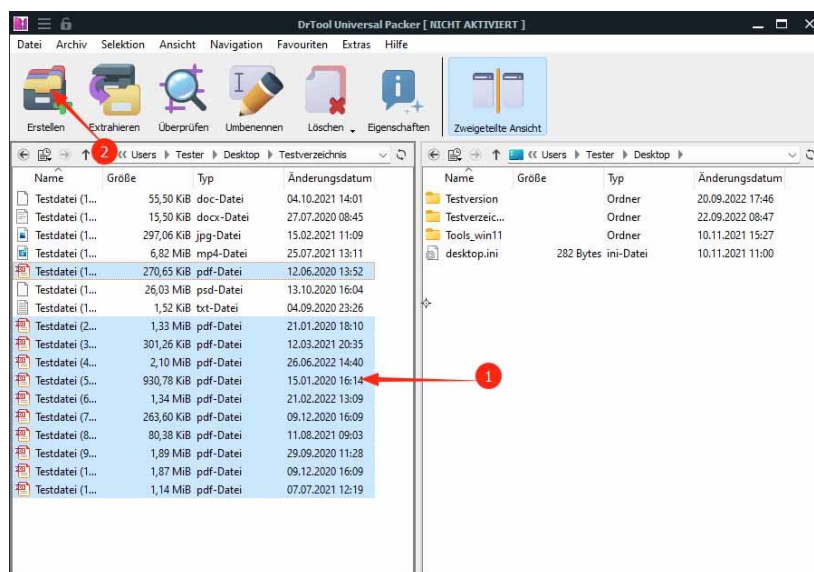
DrTool Universal Packer [ NICHT AKTIVIERT ]

Datei Archiv Selektion Ansicht Navigation Favouriten Extras Hilfe

Erstellen Extrahieren Überprüfen Umbenennen Löschen Eigenschaften Zweigeteilte Ansicht

2

« Users ▸ Tester ▸ Desktop ▸ Testverzeichnis

| Name | Größe | Typ | Änderungsdatum |
|---|---|---|---|
| Testdatei (1... | 55,50 KiB | doc-Datei | 04.10.2021 14:01 |
| Testdatei (1... | 15,50 KiB | docx-Datei | 27.07.2020 08:45 |
| Testdatei (1... | 297,06 KiB | jpg-Datei | 15.02.2021 11:09 |
| Testdatei (1... | 6,82 MiB | mp4-Datei | 25.07.2021 13:11 |
| Testdatei (1... | 270,65 KiB | pdf-Datei | 12.06.2020 13:52 |
| Testdatei (1... | 26,03 MiB | psd-Datei | 13.10.2020 16:04 |
| Testdatei (1... | 1,52 KiB | txt-Datei | 04.09.2020 23:26 |
| Testdatei (2... | 1,33 MiB | pdf-Datei | 21.01.2020 18:10 |
| Testdatei (3... | 301,26 KiB | pdf-Datei | 12.03.2021 20:35 |
| Testdatei (4... | 2,10 MiB | pdf-Datei | 26.06.2022 14:40 |
| Testdatei (5... | 930,78 KiB | pdf-Datei | 15.01.2020 16:14 |
| Testdatei (6... | 1,34 MiB | pdf-Datei | 21.02.2022 13:09 |
| Testdatei (7... | 263,60 KiB | pdf-Datei | 09.12.2020 16:09 |
| Testdatei (8... | 80,38 KiB | pdf-Datei | 11.08.2021 09:03 |
| Testdatei (9... | 1,89 MiB | pdf-Datei | 29.09.2020 11:28 |
| Testdatei (1... | 1,87 MiB | pdf-Datei | 09.12.2020 16:09 |
| Testdatei (1... | 1,14 MiB | pdf-Datei | 07.07.2021 12:19 |

1

« Users ▸ Tester ▸ Desktop ▸

| Name | Größe | Typ | Änderungsdatum |
|---|---|---|---|
| Testversion | | Ordner | 20.09.2022 17:46 |
| Testverzeic... | | Ordner | 22.09.2022 08:47 |
| Tools_win11 | | Ordner | 10.11.2021 15:27 |
| desktop.ini | 282 Bytes | ini-Datei | 10.11.2021 11:00 |